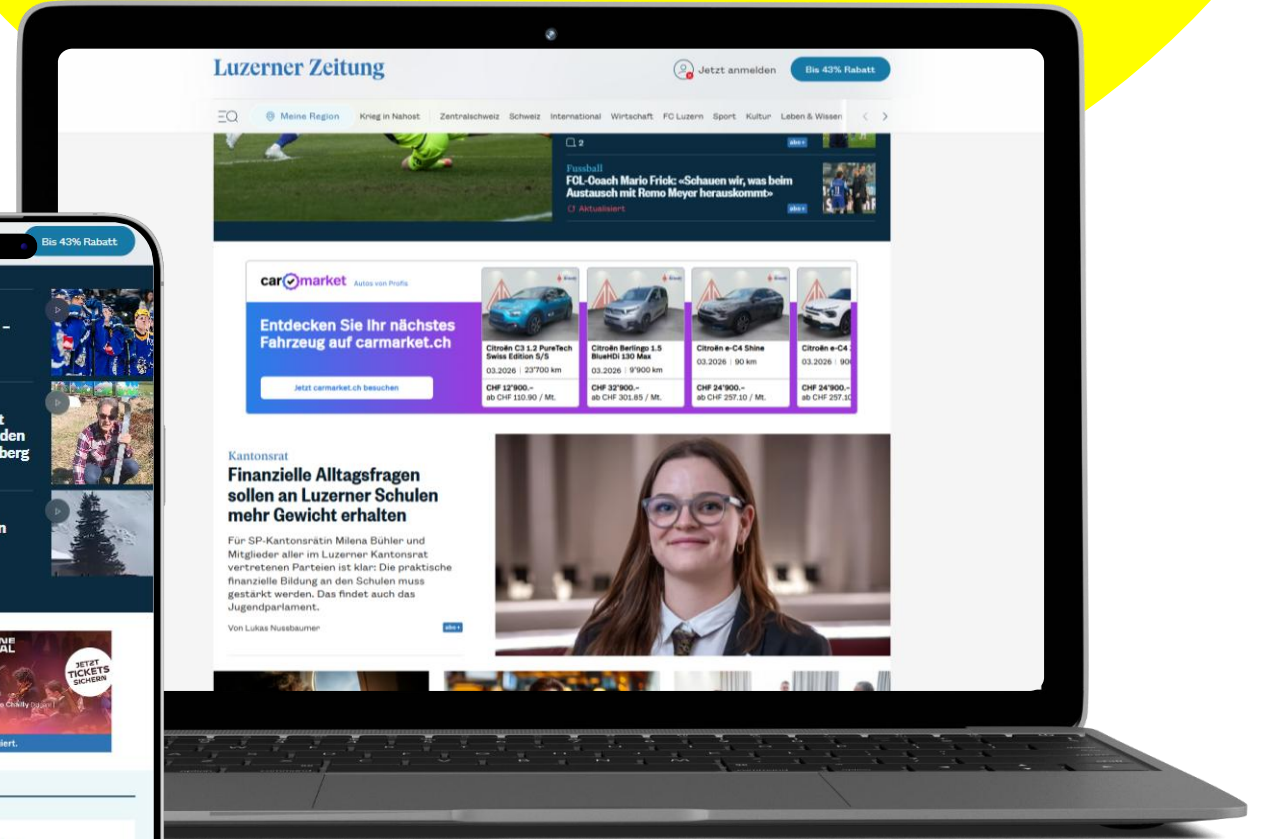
Luzerner Zeitung

Jetzt anmelden

Bis 43% Rabatt

Meine Region Krieg in Nahost Zentralschweiz Schweiz International Wirtschaft FC Luzern Sport Kultur Leben & Wissen

2

abo+

Fussball

FCL-Coach Mario Frick: «Schauen wir, was beim Austausch mit Remo Meyer herauskommt»

Aktualisiert

abo+

carmarket Autos von Profis

Entdecken Sie Ihr nächstes Fahrzeug auf carmarket.ch

Jetzt carmarket.ch besuchen

Citroën C3 1.2 PureTech Swiss Edition 5/5
03.2026 | 23'700 km
CHF 12'900.–
ab CHF 110.90 / Mt.

Citroën Berlingo 1.5 BlueHDi 130 Max
03.2026 | 9'900 km
CHF 32'900.–
ab CHF 301.85 / Mt.

Citroën e-C4 Shine
03.2026 | 90 km
CHF 24'900.–
ab CHF 257.10 / Mt.

Citroën e-C4 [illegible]
03.2026 | 90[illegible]
CHF 24'900.–
ab CHF 257.1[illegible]

Kantonsrat

Finanzielle Alltagsfragen sollen an Luzerner Schulen mehr Gewicht erhalten

Für SP-Kantonsrätin Milena Bühler und Mitglieder aller im Luzerner Kantonsrat vertretenen Parteien ist klar: Die praktische finanzielle Bildung an den Schulen muss gestärkt werden. Das findet auch das Jugendparlament.

Von Lukas Nussbaumer

abo+

Bis 43% Rabatt

–

t
den
berg

n

JETZT TICKETS SICHERN

iert.